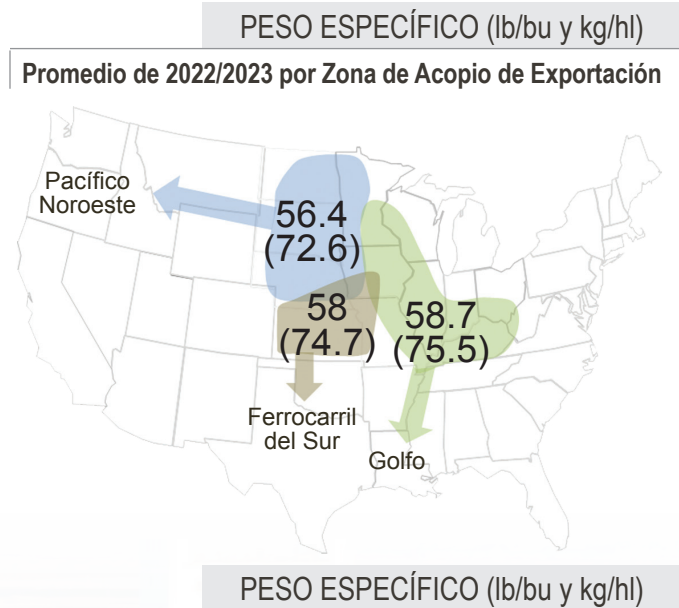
PESO ESPECÍFICO (lb/bu y kg/hl)

Promedio de 2022/2023 por Zona de Acopio de Exportación

Pacífico Noroeste

56.4 (72.6)

58 (74.7)

58.7 (75.5)

Ferrocarril del Sur

Golfo

PESO ESPECÍFICO (lb/bu y kg/hl)